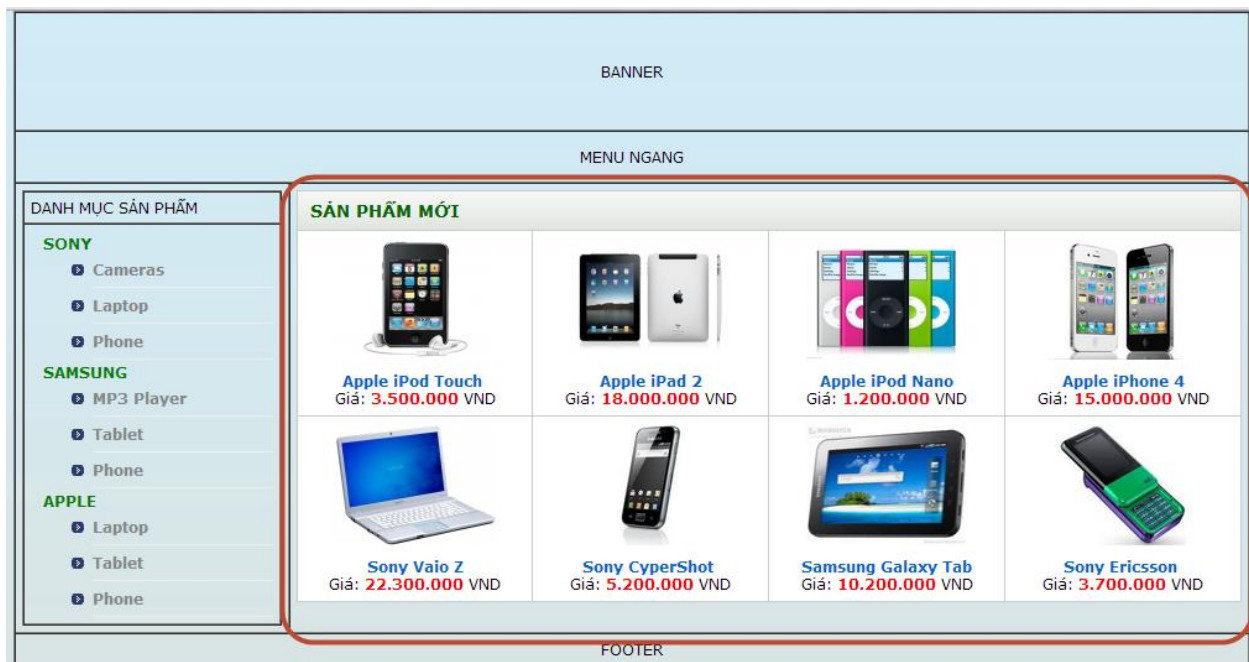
BANNER

MENU NGANG

DANH MỤC SẢN PHẨM

SONY
Cameras
Laptop
Phone

SAMSUNG
MP3 Player
Tablet
Phone

APPLE
Laptop
Tablet
Phone

SẢN PHẨM MỚI

| | | | |
|---|---|---|---|
| Apple iPod Touch<br>Giá: 3.500.000 VND | Apple iPad 2<br>Giá: 18.000.000 VND | Apple iPod Nano<br>Giá: 1.200.000 VND | Apple iPhone 4<br>Giá: 15.000.000 VND |
| Sony Vaio Z<br>Giá: 22.300.000 VND | Sony CyperShot<br>Giá: 5.200.000 VND | Samsung Galaxy Tab<br>Giá: 10.200.000 VND | Sony Ericsson<br>Giá: 3.700.000 VND |

FOOTER